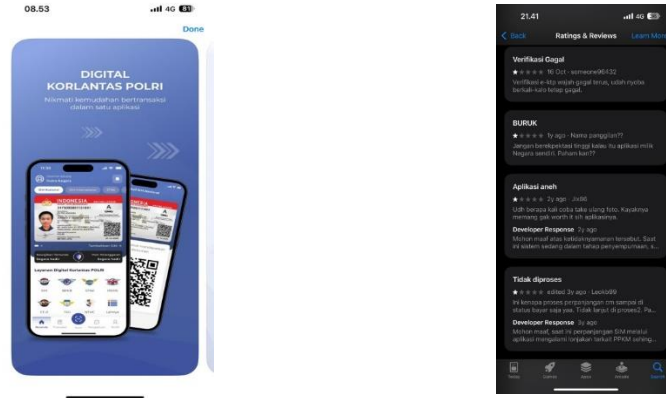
08.53
4G 81
Done

DIGITAL
KORLANTAS POLRI
Nikmati kemudahan bertransaksi dalam satu aplikasi

INDONESIA
Layanan Digital Korlantas POLRI

21.41
4G
Back
Ratings & Reviews
Learn More

Verifikasi Gagal
★★★★★ 16 Oct · someone96432
Verifikasi e-ktp wajah gagal terus, udah rycobe berkali-kali tetap gagal.

BURUK
★★★★★ 1y ago · Nama panggilan??
Jangan berekpektasi tinggi kalau itu aplikasi milik Negara sendiri. Paham kan??

Aplikasi aneh
★★★★★ 2y ago · Jx86
Udh berapa kali coba take ulang foto. Kayaknya memang gak worth it sih aplikasinya.
Developer Response 2y ago
Mohon maaf atas ketidaknyamanan tersebut. Saat ini sistem sedang dalam tahap penyempurnaan, s...

Tidak diproses
★★★★★ edited 2y ago · Leotolill
Ini kenapa proses perpanjangan sim sampai di status bayar saja yaa. Tidak lanjut di proses2. Pa...
Developer Response 2y ago
Mohon maaf, saat ini perpanjangan SIM melalui aplikasi mengalami lonjakan terkait PPKM sehing...

Today Games Apps Arcade Search